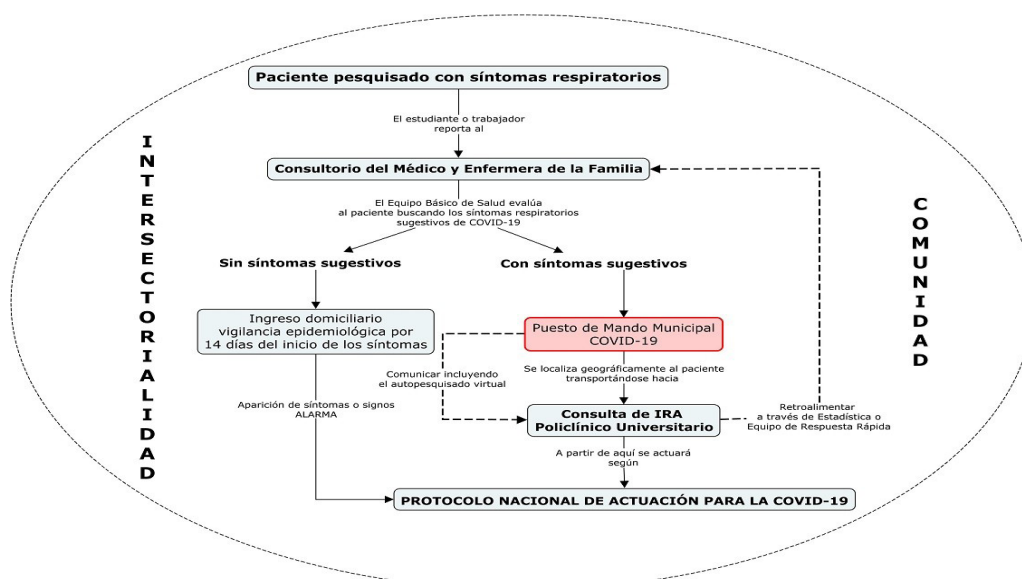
INTERSECTORIALIDAD

Paciente pesquisado con síntomas respiratorios

El estudiante o trabajador reporta al

Consultorio del Médico y Enfermera de la Familia

El Equipo Básico de Salud evalúa al paciente buscando los síntomas respiratorios sugestivos de COVID-19

Sin síntomas sugestivos

Con síntomas sugestivos

Ingreso domiciliario vigilancia epidemiológica por 14 días del inicio de los síntomas

Puesto de Mando Municipal COVID-19

Comunicar incluyendo el autopesquisado virtual

Se localiza geográficamente al paciente transportándose hacia

Aparición de síntomas o signos ALARMA

Consulta de IRA Policlínico Universitario

Retroalimentar a través de Estadística o Equipo de Respuesta Rápida

A partir de aquí se actuará según

PROTOCOLO NACIONAL DE ACTUACIÓN PARA LA COVID-19

COMUNIDAD